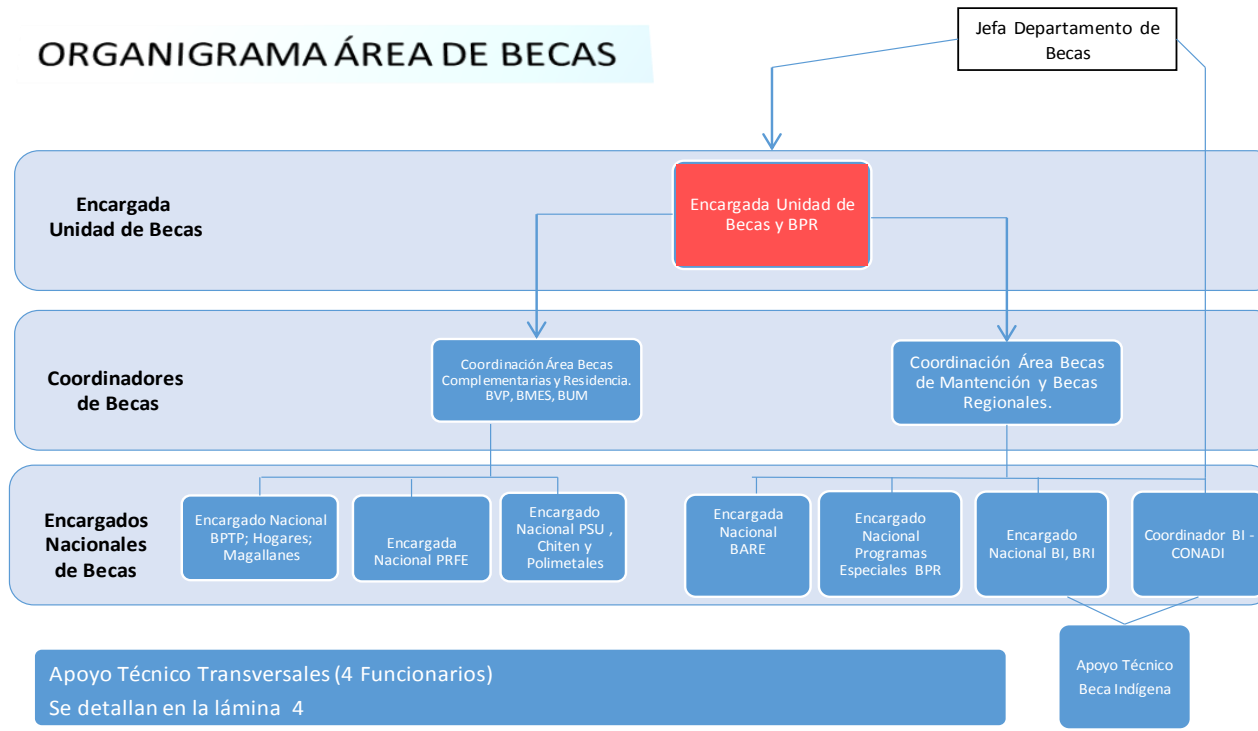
ORGANIGRAMA ÁREA DE BECAS

Jefa Departamento de Becas

Encargada Unidad de Becas

Encargada Unidad de Becas y BPR

Coordinadores de Becas

Coordinación Área Becas Complementarias y Residencia. BVP, BMES, BUM

Coordinación Área Becas de Mantención y Becas Regionales.

Encargados Nacionales de Becas

Encargado Nacional BPTP; Hogares; Magallanes

Encargada Nacional PRFE

Encargado Nacional PSU , Chiten y Polimetales

Encargada Nacional BARE

Encargado Nacional Programas Especiales BPR

Encargado Nacional BI, BRI

Coordinador BI - CONADI

Apoyo Técnico Beca Indígena

Apoyo Técnico Transversales (4 Funcionarios)
Se detallan en la lámina 4